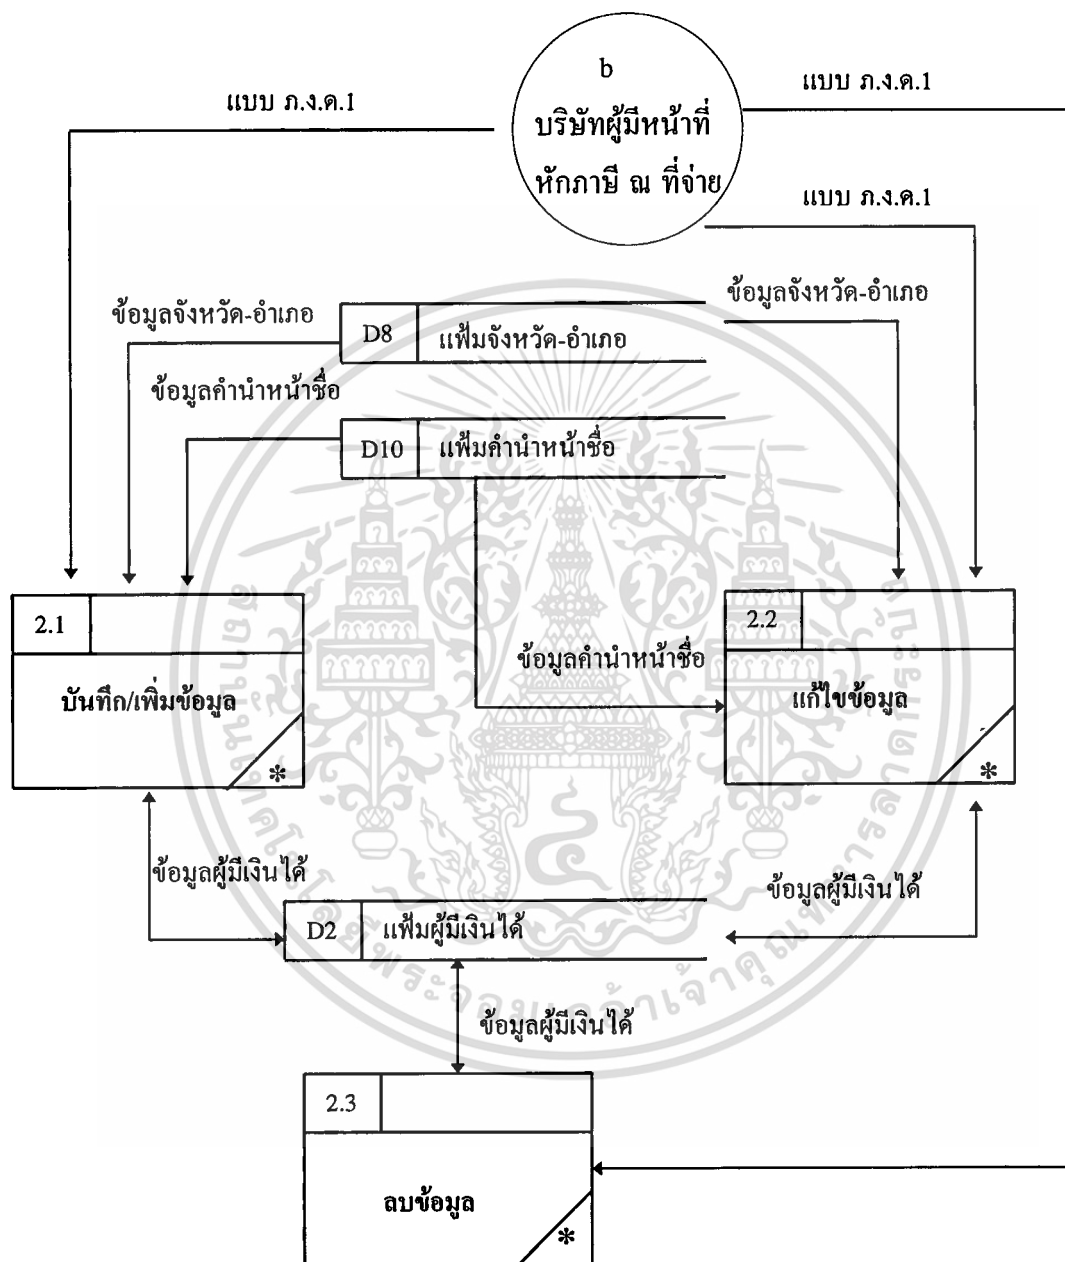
b
บริษัทผู้มีหน้าที่
หักภาษี ณ ที่จ่าย

แบบ ภ.ง.ด.1

แบบ ภ.ง.ด.1

แบบ ภ.ง.ด.1

ข้อมูลจังหวัด-อำเภอ

D8 แฟ้มจังหวัด-อำเภอ

ข้อมูลจังหวัด-อำเภอ

ข้อมูลคำนำหน้าชื่อ

D10 แฟ้มคำนำหน้าชื่อ

2.1
บันทึก/เพิ่มข้อมูล
*

2.2
แก้ไขข้อมูล
*

ข้อมูลคำนำหน้าชื่อ

ข้อมูลผู้มีเงินได้

ข้อมูลผู้มีเงินได้

D2 แฟ้มผู้มีเงินได้

ข้อมูลผู้มีเงินได้

2.3
ลบข้อมูล
*